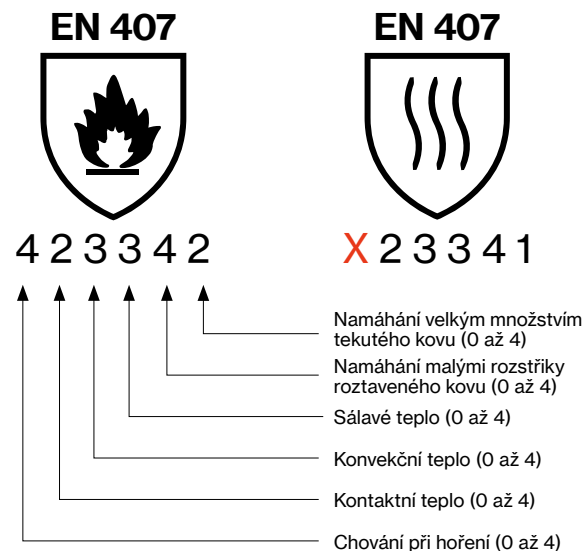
EN 407

EN 407

4 2 3 3 4 2

X 2 3 3 4 1

Namáhání velkým množstvím tekutého kovu (0 až 4)

Namáhání malými rozstřiky roztaveného kovu (0 až 4)

Sálavé teplo (0 až 4)

Konvekční teplo (0 až 4)

Kontaktní teplo (0 až 4)

Chování při hoření (0 až 4)